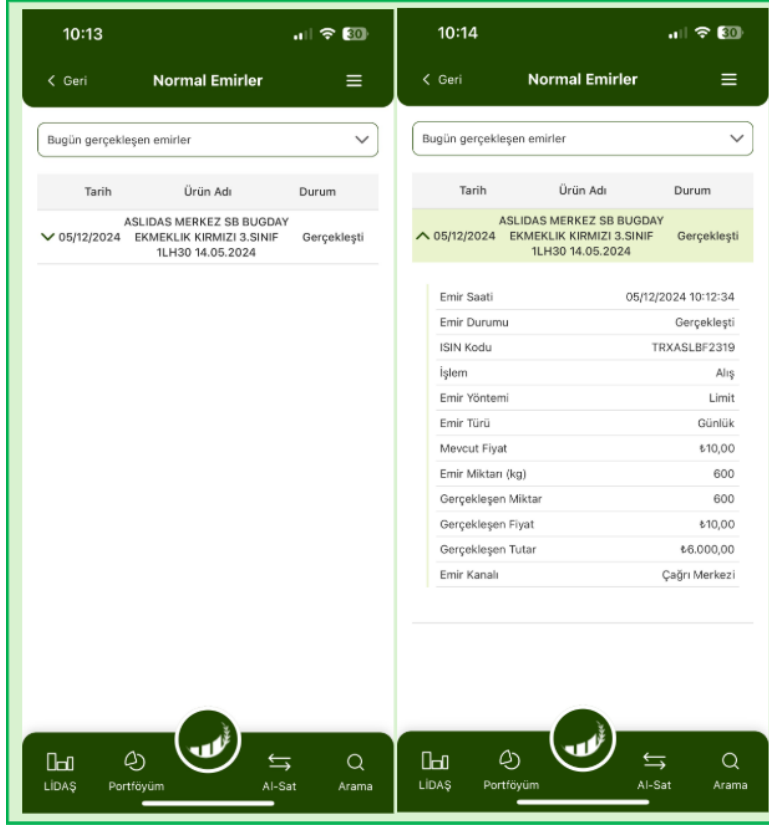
10:13

30

< Geri

Normal Emirler

Bugün gerçekleşen emirler

| Tarih | Ürün Adı | Durum |
|---|---|---|
| 05/12/2024 | ASLIDAS MERKEZ SB BUGDAY EKMEKLIK KIRMIZI 3.SINIF 1LH30 14.05.2024 | Gerçekleşti |

LİDAŞ Portföyüm Al-Sat Arama

10:14

30

< Geri

Normal Emirler

Bugün gerçekleşen emirler

| Tarih | Ürün Adı | Durum |
|---|---|---|
| 05/12/2024 | ASLIDAS MERKEZ SB BUGDAY EKMEKLIK KIRMIZI 3.SINIF 1LH30 14.05.2024 | Gerçekleşti |

| | |
|---|---|
| Emir Saati | 05/12/2024 10:12:34 |
| Emir Durumu | Gerçekleşti |
| ISIN Kodu | TRXASLBF2319 |
| İşlem | Alış |
| Emir Yöntemi | Limit |
| Emir Türü | Günlük |
| Mevcut Fiyat | ₺10,00 |
| Emir Miktarı (kg) | 600 |
| Gerçekleşen Miktar | 600 |
| Gerçekleşen Fiyat | ₺10,00 |
| Gerçekleşen Tutar | ₺6.000,00 |
| Emir Kanalı | Çağrı Merkezi |

LİDAŞ Portföyüm Al-Sat Arama